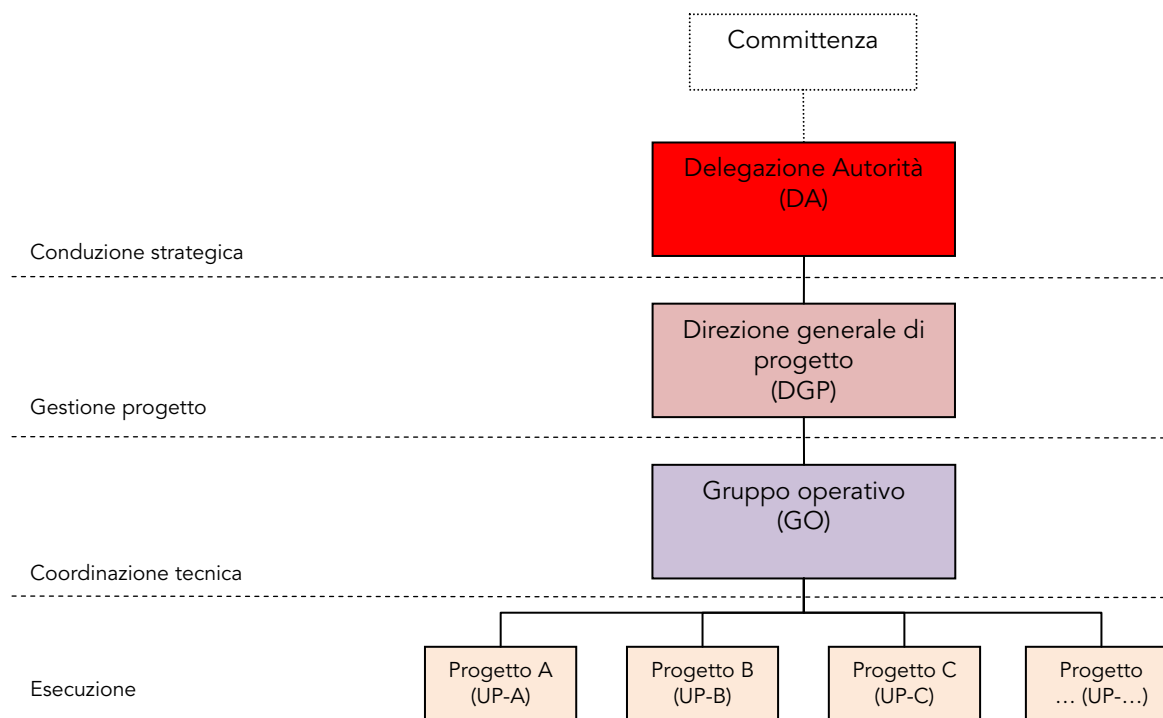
Committenza

Delegazione Autorità
(DA)

Conduzione strategica

Direzione generale di progetto
(DGP)

Gestione progetto

Gruppo operativo
(GO)

Coordinazione tecnica

Esecuzione

Progetto A
(UP-A)

Progetto B
(UP-B)

Progetto C
(UP-C)

Progetto
… (UP-…)